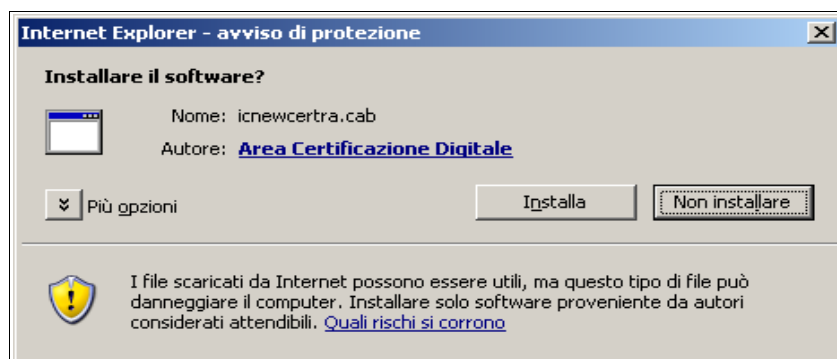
Internet Explorer - avviso di protezione

Installare il software?

Nome: icnewcertra.cab

Autore: Area Certificazione Digitale

Più opzioni

Installa

Non installare

I file scaricati da Internet possono essere utili, ma questo tipo di file può danneggiare il computer. Installare solo software proveniente da autori considerati attendibili. Quali rischi si corrono